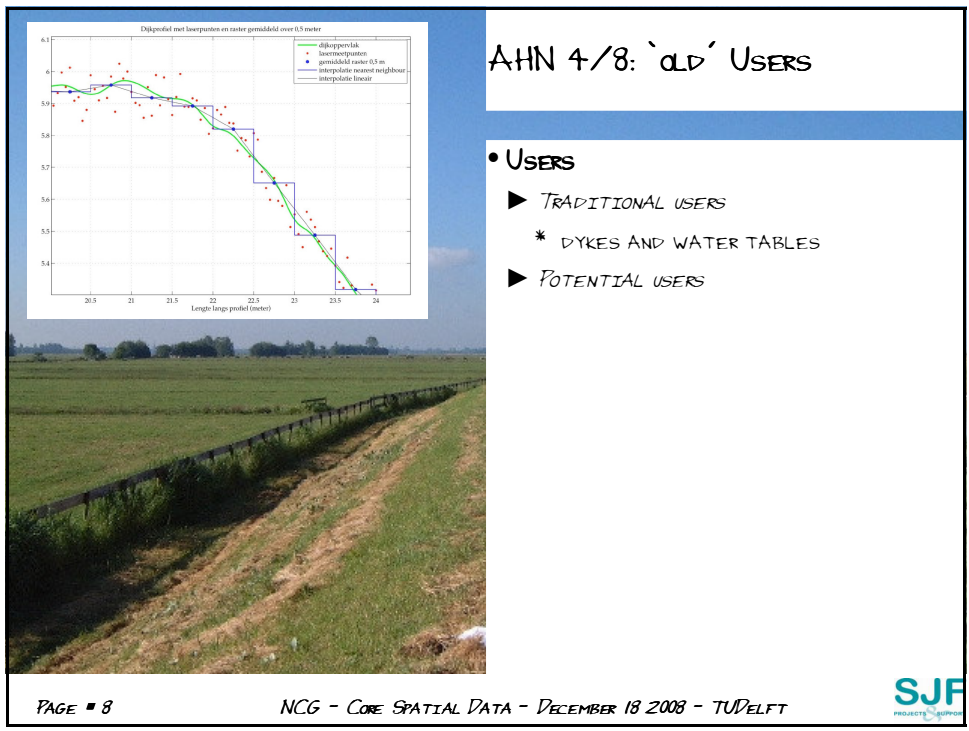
Dijkprofiel met laserpunten en raster gemiddeld over 0,5 meter

dijkoppervlak
lasermeetpunten
gemiddeld raster 0,5 m
interpolatie nearest neighbour
interpolatie lineair

6.1
6
5.9
5.8
5.7
5.6
5.5
5.4

20.5 21 21.5 22 22.5 23 23.5 24

Lengte langs profiel (meter)

AHN 4/8: 'old' Users

• Users

▶ Traditional users

* dykes and water tables

▶ Potential users

Page # 8

NCG - Core Spatial Data - December 18 2008 - TUDelft

SJF
PROJECTS & SUPPORT